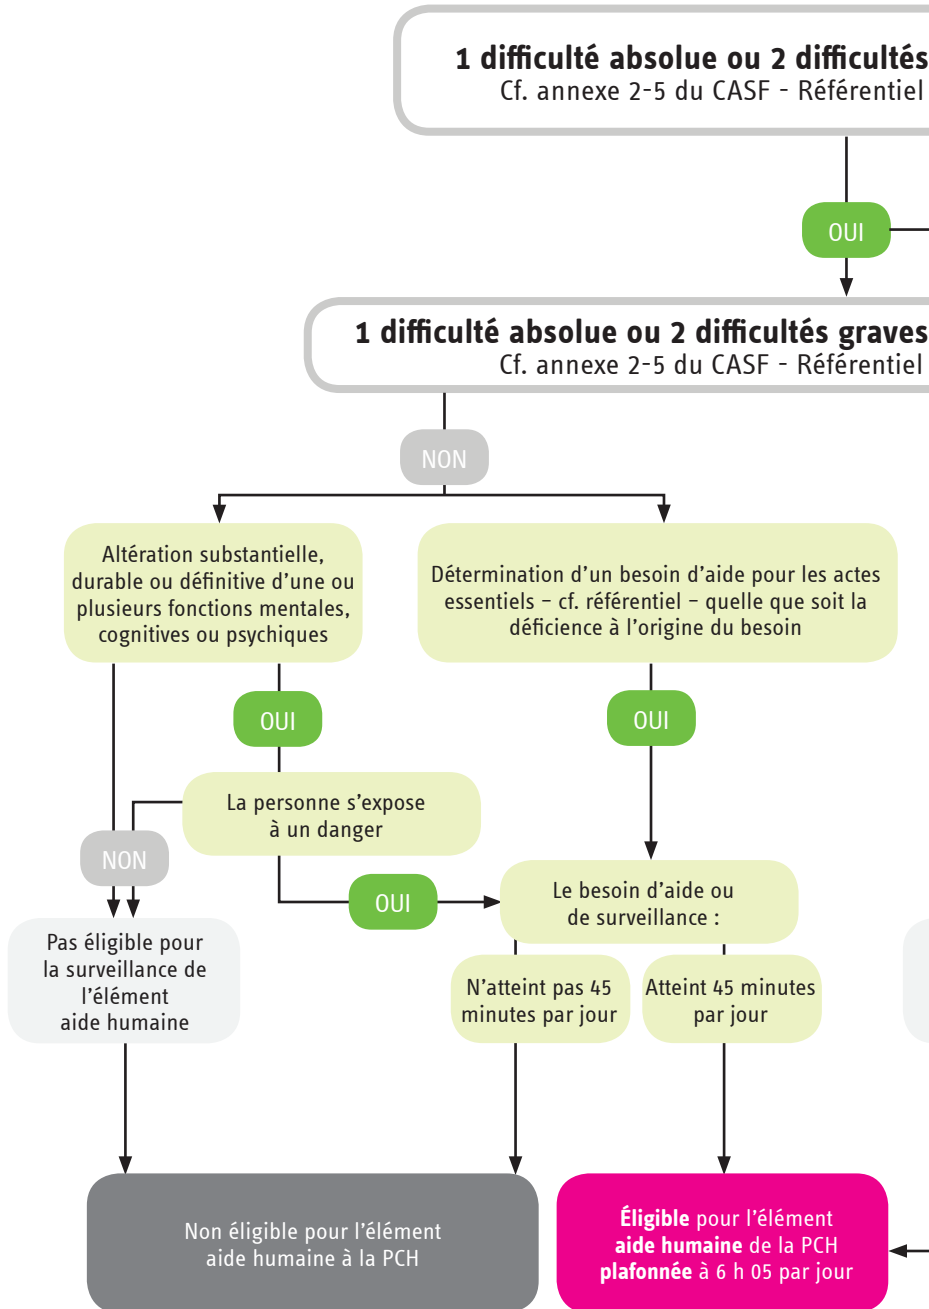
1 difficulté absolue ou 2 difficultés
Cf. annexe 2-5 du CASF - Référentiel

OUI

1 difficulté absolue ou 2 difficultés graves
Cf. annexe 2-5 du CASF - Référentiel

NON

Altération substantielle, durable ou définitive d'une ou plusieurs fonctions mentales, cognitives ou psychiques

Détermination d'un besoin d'aide pour les actes essentiels – cf. référentiel – quelle que soit la déficience à l'origine du besoin

OUI

OUI

La personne s'expose à un danger

NON

OUI

Le besoin d'aide ou de surveillance :

Pas éligible pour la surveillance de l'élément aide humaine

N'atteint pas 45 minutes par jour

Atteint 45 minutes par jour

Non éligible pour l'élément aide humaine à la PCH

Éligible pour l'élément aide humaine de la PCH plafonnée à 6 h 05 par jour